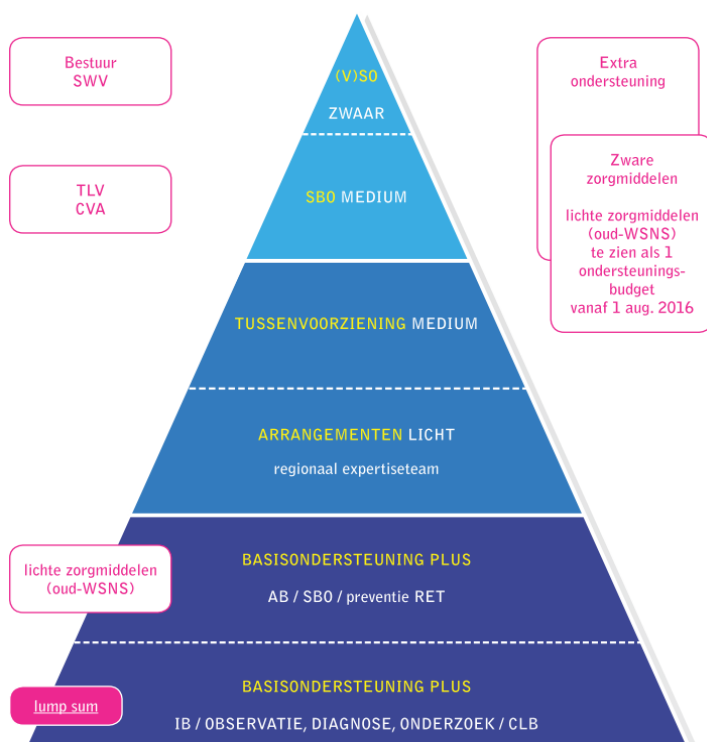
Bestuur
SWV

TLV
CVA

(V)SO
ZWAAR

SBO MEDIUM

Extra
ondersteuning

Zware
zorgmiddelen

lichte zorgmiddelen
(oud-WSNS)
te zien als 1
ondersteuningsbudget
vanaf 1 aug. 2016

TUSSENVOORZIENING MEDIUM

ARRANGEMENTEN LICHT

regionaal expertiseteam

lichte zorgmiddelen
(oud-WSNS)

BASISONDERSTEUNING PLUS

AB / SBO / preventie RET

lump sum

BASISONDERSTEUNING PLUS

IB / OBSERVATIE, DIAGNOSE, ONDERZOEK / CLB